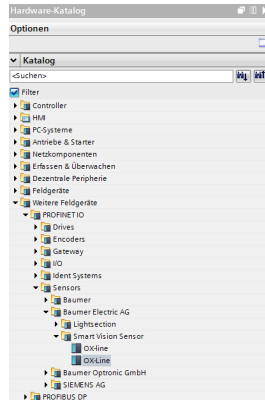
Hardware-Katalog

Optionen

Katalog

<Suchen>

Filter

Controller

HMI

PC-Systeme

Antriebe & Starter

Netzkomponenten

Erfassen & Überwachen

Dezentrale Peripherie

Feldgeräte

Weitere Feldgeräte

PROFINET IO

Drives

Encoders

Gateway

I/O

Ident Systems

Sensors

Baumer

Baumer Electric AG

Lightsection

Smart Vision Sensor

OX-line

OX-Line

Baumer Optronic GmbH

SIEMENS AG

PROFIBUS DP